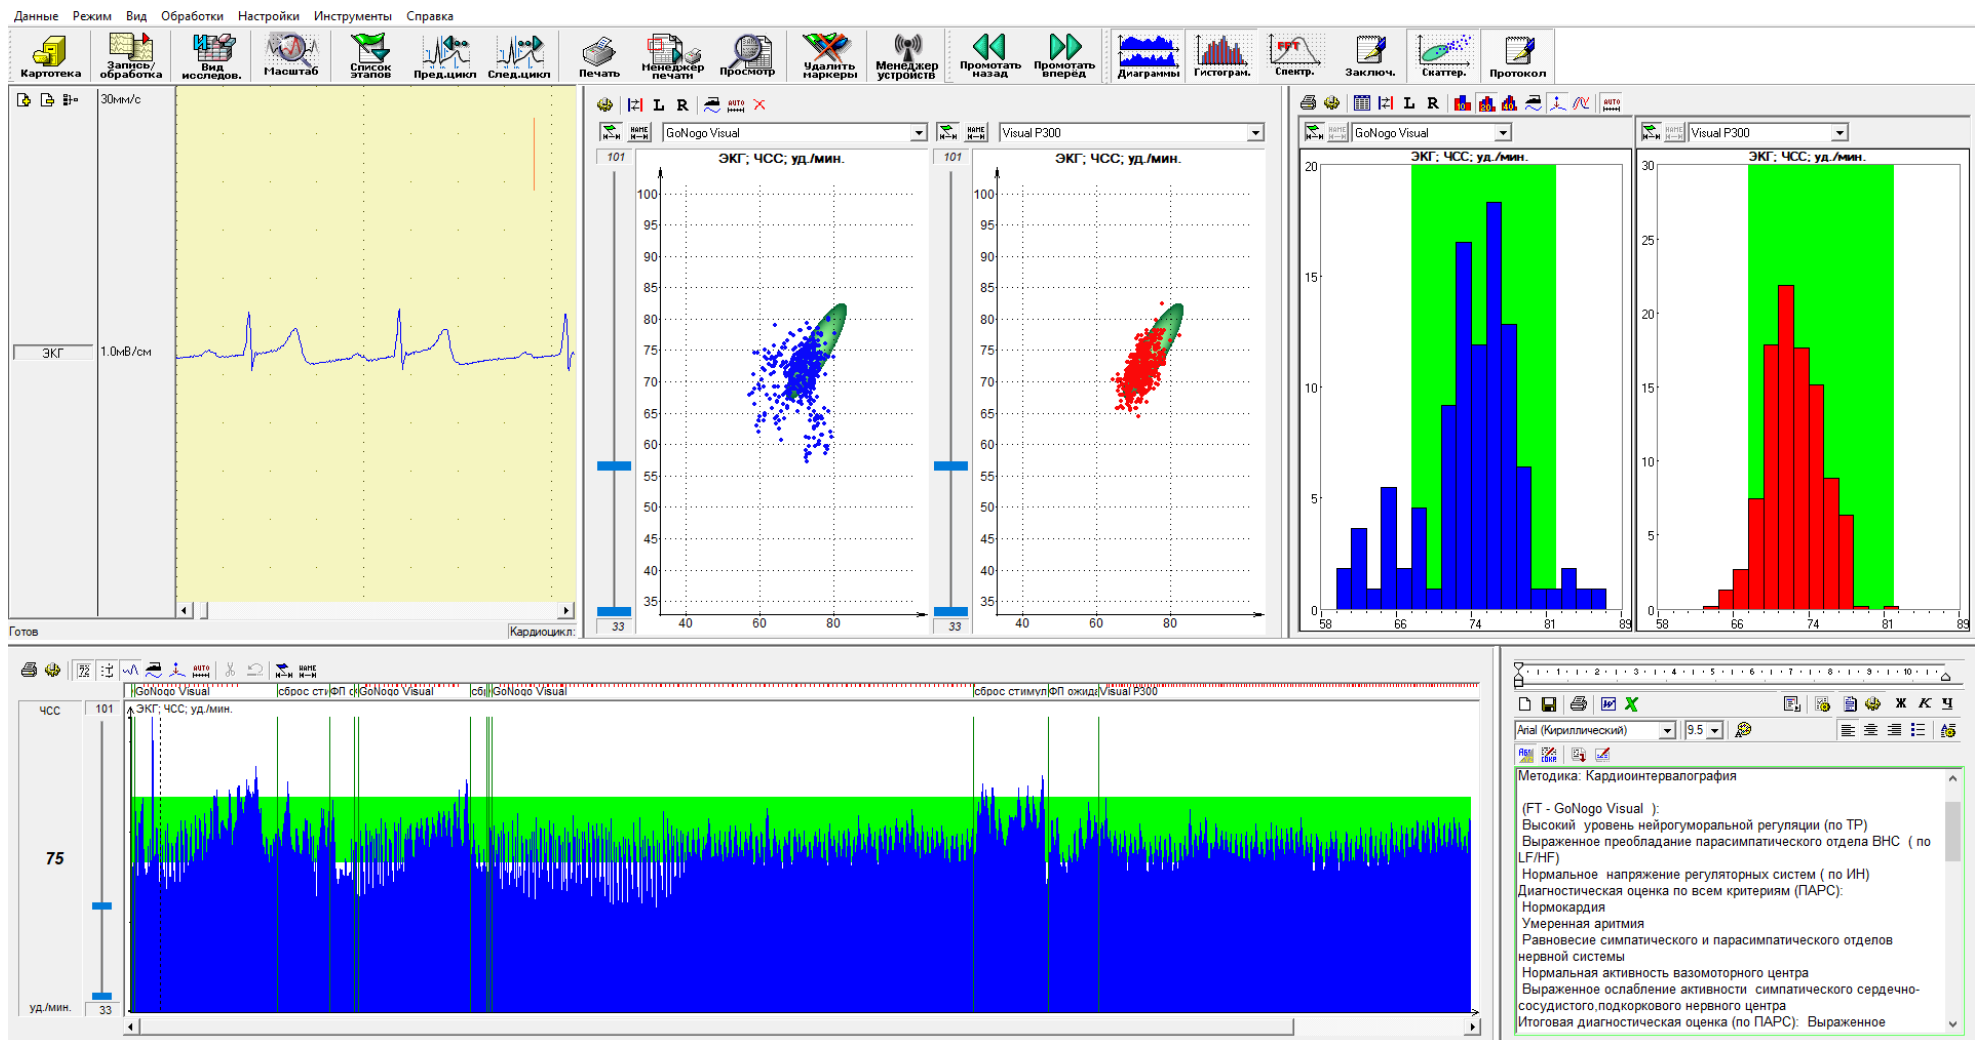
Данные Режим Вид Обработки Настройки Инструменты Справка

Картотека Запись/обработка Вид исследов. Масштаб Список этапов Пред.цикл След.цикл Печать Менеджер печати Просмотр Удалить маркеры Менеджер устройств Промотать назад Промотать вперед Диаграммы Гистограм. Спектр. Заключ. Скаттер. Протокол

30мм/с
ЭКГ
1.0мВ/см
Готов
Кардиоцикл:

GoNogo Visual
101
ЭКГ; ЧСС; уд./мин.
100 95 90 85 80 75 70 65 60 55 50 45 40 35
33
40 60 80

Visual P300
101
ЭКГ; ЧСС; уд./мин.
100 95 90 85 80 75 70 65 60 55 50 45 40 35
33
40 60 80

GoNogo Visual
ЭКГ; ЧСС; уд./мин.
20 15 10 5 0
58 66 74 81 89

Visual P300
ЭКГ; ЧСС; уд./мин.
30 25 20 15 10 5 0
58 66 74 81 89

GoNogo Visual | сброс сти | ФП с | GoNogo Visual | сб | GoNogo Visual | сброс стимул | ФП ожида | Visual P300
ЧСС
101
ЭКГ; ЧСС; уд./мин.
75
уд./мин.
33

Arial (Кириллический) 9.5
Методика: Кардиоинтервалография

(FT - GoNogo Visual ):
Высокий уровень нейрогуморальной регуляции (по ТР)
Выраженное преобладание парасимпатического отдела ВНС ( по LF/HF)
Нормальное напряжение регуляторных систем ( по ИН)
Диагностическая оценка по всем критериям (ПАРС):
Нормокардия
Умеренная аритмия
Равновесие симпатического и парасимпатического отделов нервной системы
Нормальная активность вазомоторного центра
Выраженное ослабление активности симпатического сердечно-сосудистого,подкоркового нервного центра
Итоговая диагностическая оценка (по ПАРС): Выраженное